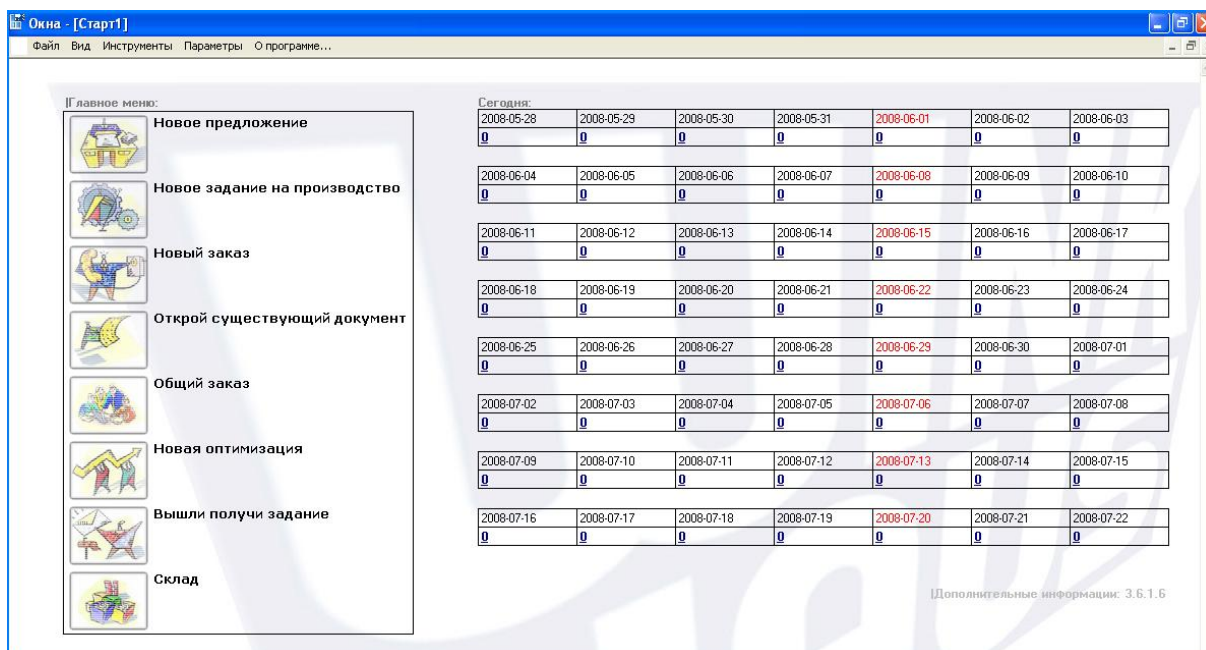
Окна - [Старт1]

Файл Вид Инструменты Параметры О программе...

Главное меню:

Новое предложение

Новое задание на производство

Новый заказ

Открой существующий документ

Общий заказ

Новая оптимизация

Вышли получи задание

Склад

Сегодня:

| 2008-05-28 | 2008-05-29 | 2008-05-30 | 2008-05-31 | 2008-06-01 | 2008-06-02 | 2008-06-03 |
|---|---|---|---|---|---|---|
| 0 | 0 | 0 | 0 | 0 | 0 | 0 |

| 2008-06-04 | 2008-06-05 | 2008-06-06 | 2008-06-07 | 2008-06-08 | 2008-06-09 | 2008-06-10 |
|---|---|---|---|---|---|---|
| 0 | 0 | 0 | 0 | 0 | 0 | 0 |

| 2008-06-11 | 2008-06-12 | 2008-06-13 | 2008-06-14 | 2008-06-15 | 2008-06-16 | 2008-06-17 |
|---|---|---|---|---|---|---|
| 0 | 0 | 0 | 0 | 0 | 0 | 0 |

| 2008-06-18 | 2008-06-19 | 2008-06-20 | 2008-06-21 | 2008-06-22 | 2008-06-23 | 2008-06-24 |
|---|---|---|---|---|---|---|
| 0 | 0 | 0 | 0 | 0 | 0 | 0 |

| 2008-06-25 | 2008-06-26 | 2008-06-27 | 2008-06-28 | 2008-06-29 | 2008-06-30 | 2008-07-01 |
|---|---|---|---|---|---|---|
| 0 | 0 | 0 | 0 | 0 | 0 | 0 |

| 2008-07-02 | 2008-07-03 | 2008-07-04 | 2008-07-05 | 2008-07-06 | 2008-07-07 | 2008-07-08 |
|---|---|---|---|---|---|---|
| 0 | 0 | 0 | 0 | 0 | 0 | 0 |

| 2008-07-09 | 2008-07-10 | 2008-07-11 | 2008-07-12 | 2008-07-13 | 2008-07-14 | 2008-07-15 |
|---|---|---|---|---|---|---|
| 0 | 0 | 0 | 0 | 0 | 0 | 0 |

| 2008-07-16 | 2008-07-17 | 2008-07-18 | 2008-07-19 | 2008-07-20 | 2008-07-21 | 2008-07-22 |
|---|---|---|---|---|---|---|
| 0 | 0 | 0 | 0 | 0 | 0 | 0 |

Дополнительные информации: 3.6.1.6